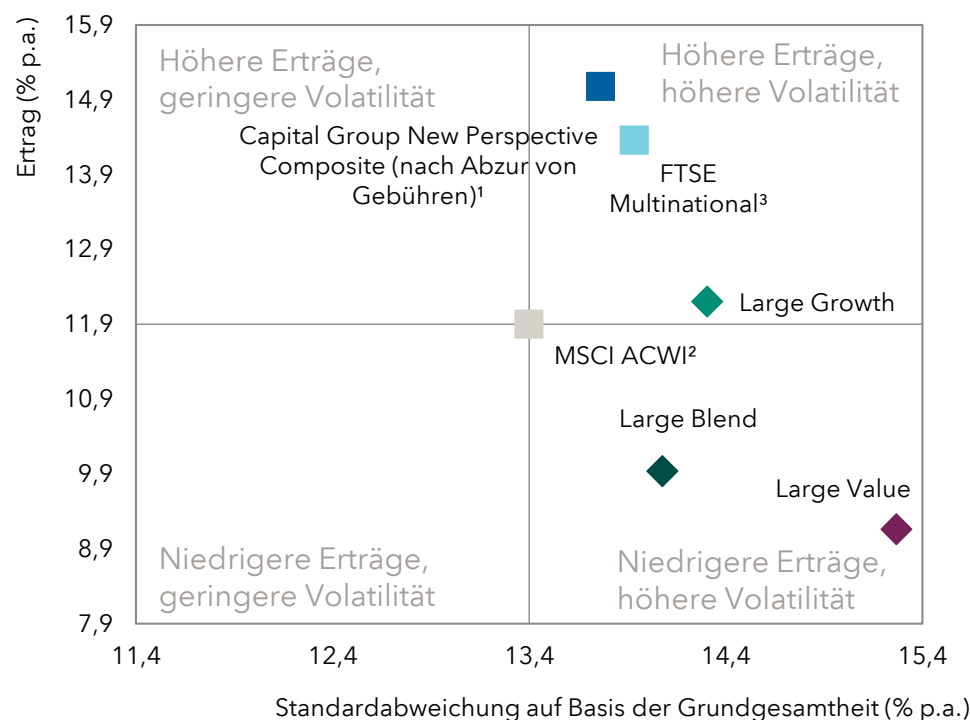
Ertrag (% p.a.)

15,9
14,9
13,9
12,9
11,9
10,9
9,9
8,9
7,9

Höhere Erträge, geringere Volatilität

Höhere Erträge, höhere Volatilität

Capital Group New Perspective Composite (nach Abzur von Gebühren)¹

FTSE Multinational³

Large Growth

MSCI ACWI²

Large Blend

Large Value

Niedrigere Erträge, geringere Volatilität

Niedrigere Erträge, höhere Volatilität

11,4
12,4
13,4
14,4
15,4

Standardabweichung auf Basis der Grundgesamtheit (% p.a.)